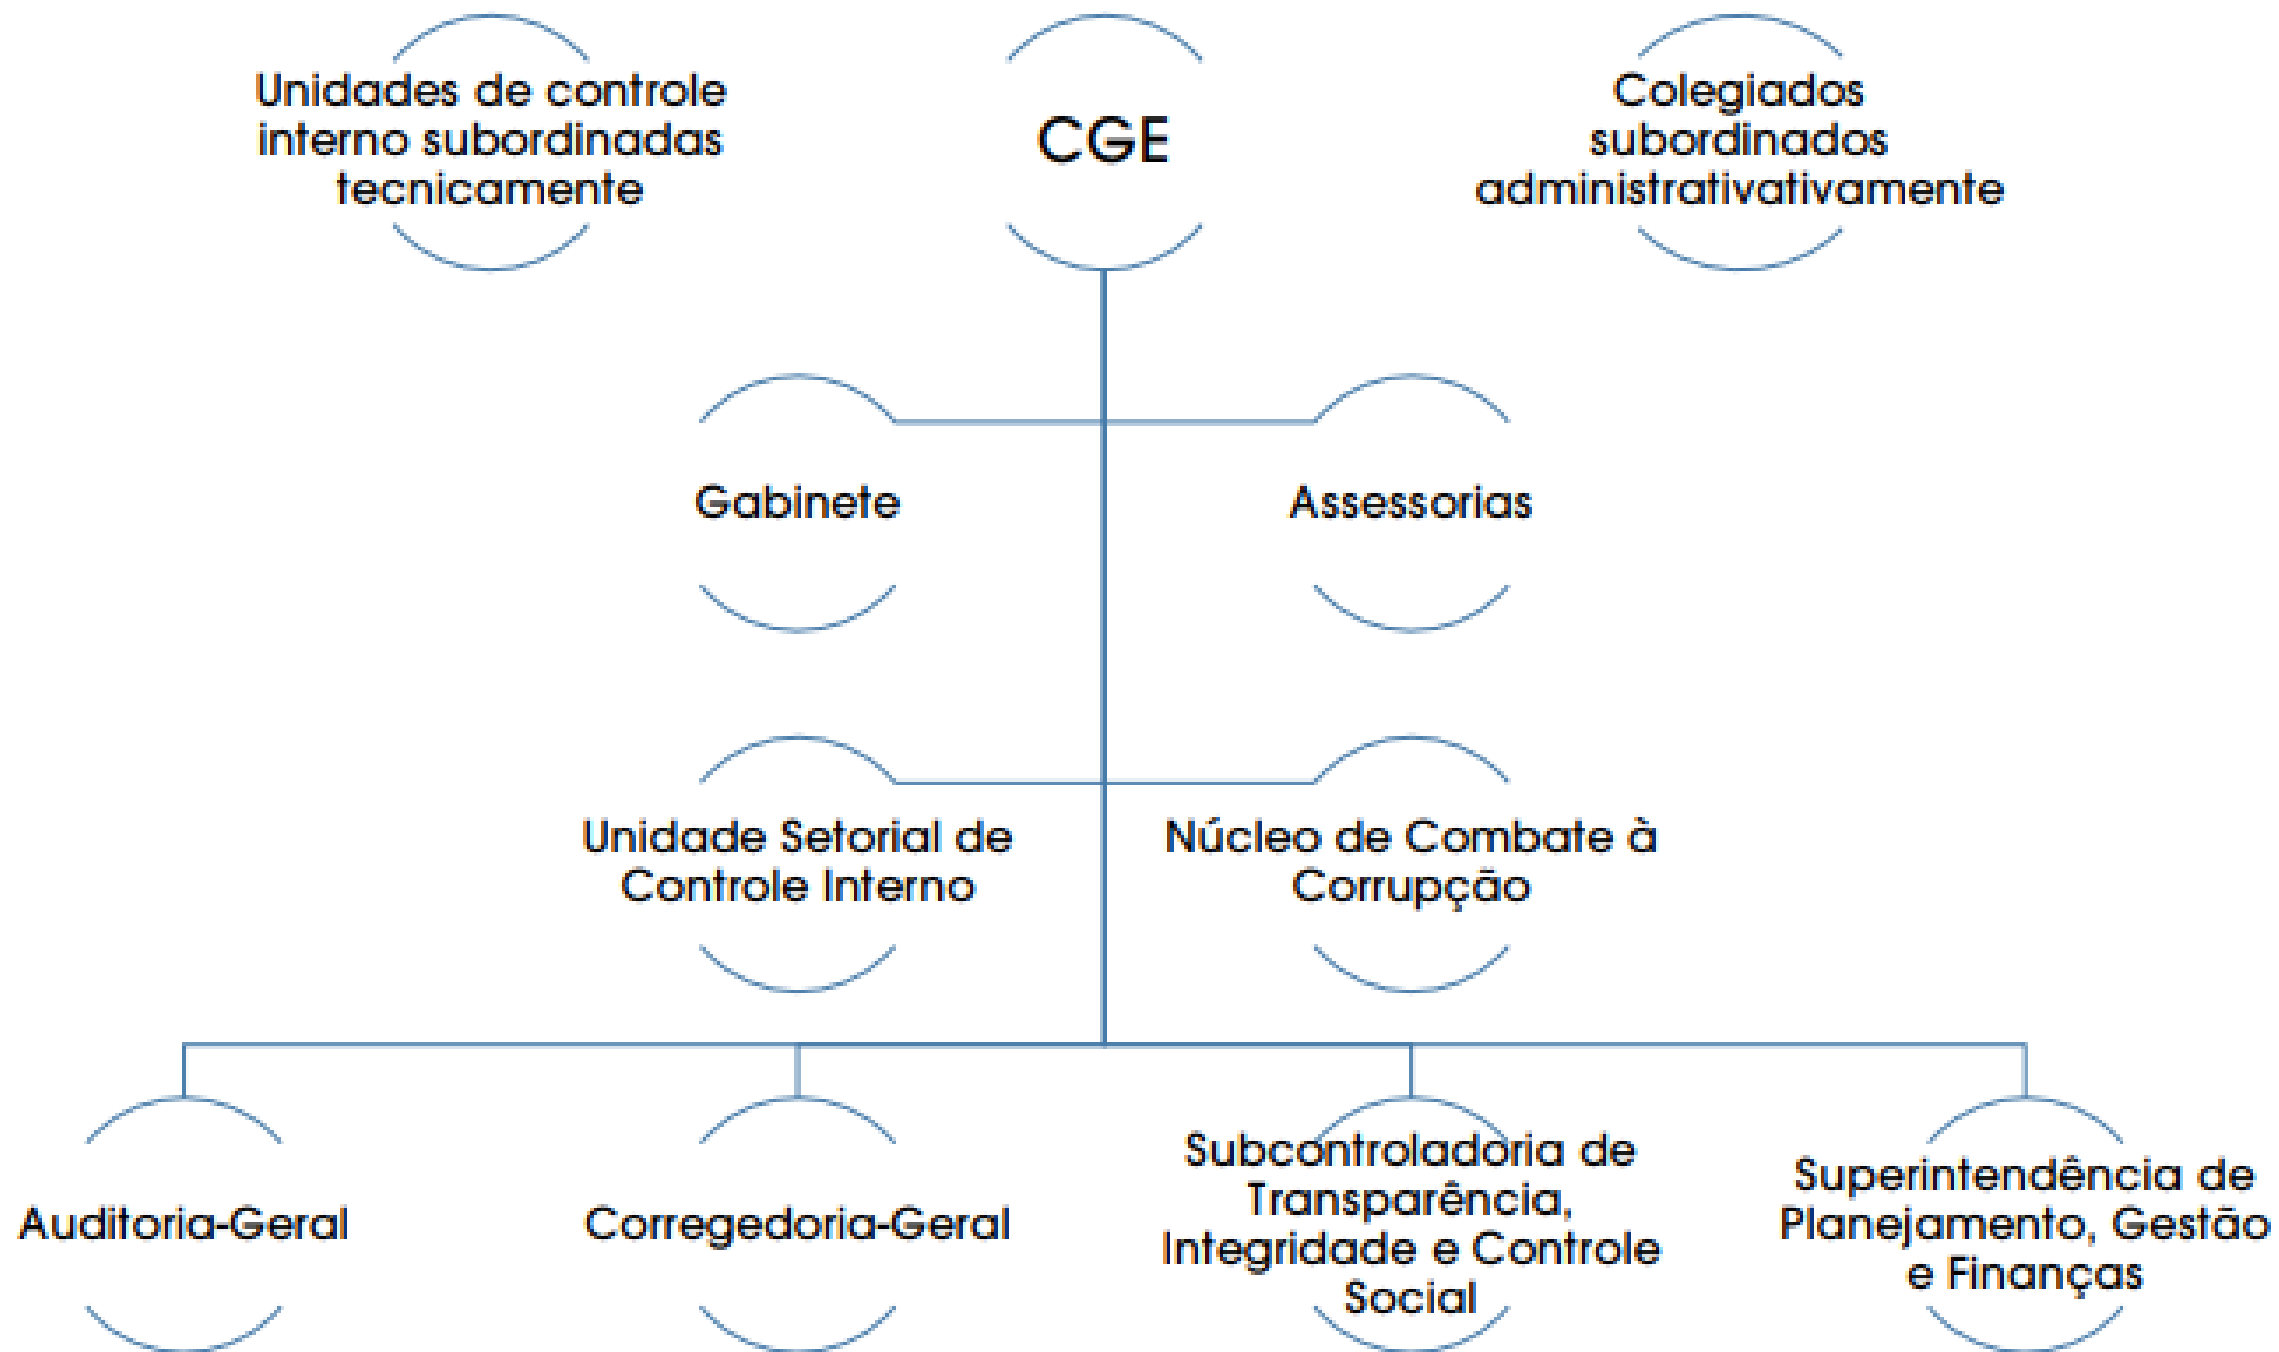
Unidades de controle interno subordinadas tecnicamente

CGE

Colegiados subordinados administrativativamente

Gabinete

Assessorias

Unidade Setorial de Controle Interno

Núcleo de Combate à Corrupção

Auditoria-Geral

Corregedoria-Geral

Subcontroladoria de Transparência, Integridade e Controle Social

Superintendência de Planejamento, Gestão e Finanças